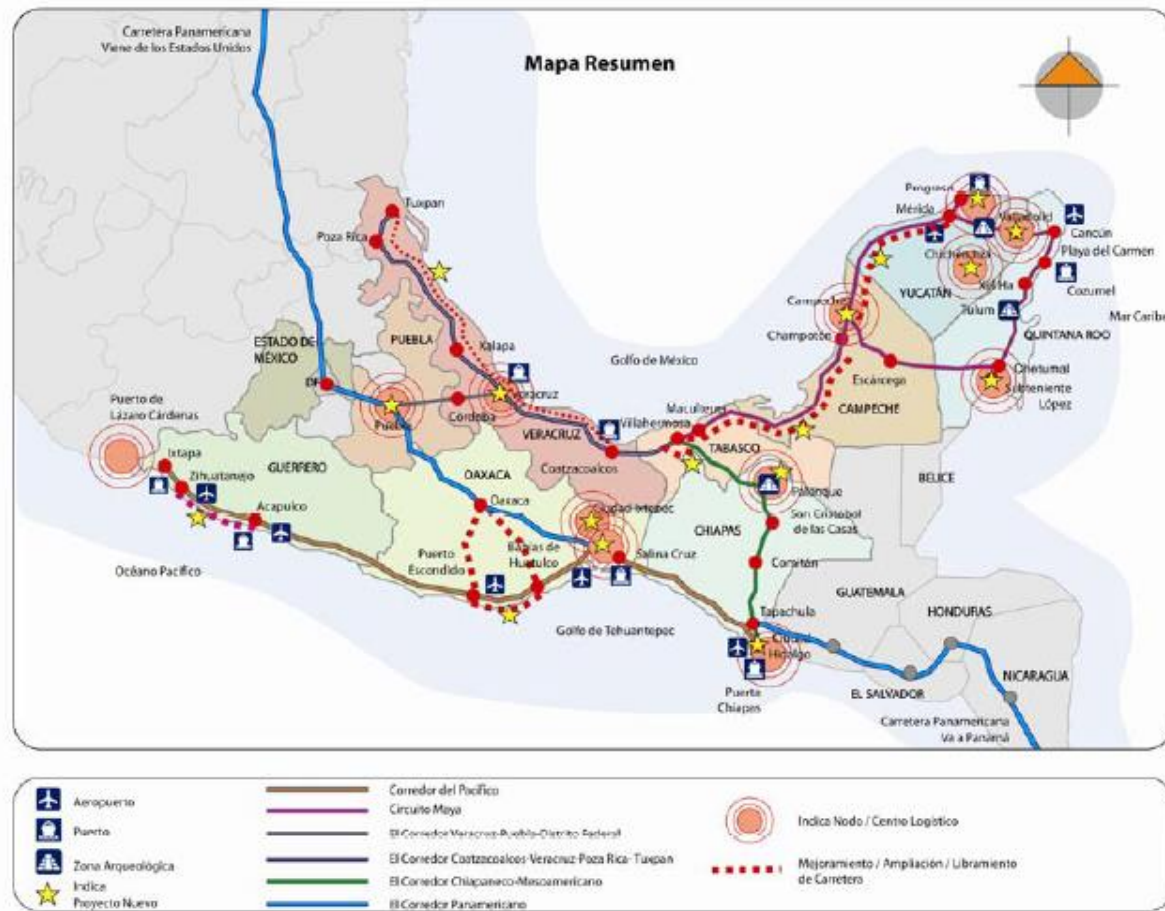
Carretera Panamericana Viene de los Estados Unidos

Mapa Resumen

Tuxpan
Poza Rica
ESTADO DE MÉXICO
DF
PUEBLA
Xalapa
Veracruz
Golfo de México
Puebla
Córdoba
Puerto de Lázaro Cárdenas
Ixtapa
Zihuatanejo
Acapulco
GUERRERO
OAXACA
Oaxaca
VERACRUZ
Coatzacoalcos
Villahermosa
Macultepec
TABASCO
Puerto Escondido
Bahías de Huatulco
Juchitán-Ixtepec
Salina Cruz
Océano Pacífico
Golfo de Tehuantepec
CHIAPAS
Palenque
San Cristóbal de las Casas
Comitán
Tapachula
Ciudad Hidalgo
Puerto Chiapas
GUATEMALA
HONDURAS
EL SALVADOR
NICARAGUA
Carretera Panamericana Va a Panamá
BELICE
CAMPECHE
Escárcega
Champotón
Campeche
YUCATÁN
Progreso
Mérida
Valladolid
Chichén Itzá
Cancún
Playa del Carmen
Cozumel
Xel Ha
Tulum
QUINTANA ROO
Mar Caribe
Chetumal
Subteniente López

Aeropuerto
Puerto
Zona Arqueológica
Indica Proyecto Nuevo
Corredor del Pacífico
Circuito Maya
El Corredor Veracruz-Puebla-Distrito Federal
El Corredor Coatzacoalcos-Veracruz-Poza Rica- Tuxpan
El Corredor Chiapaneco-Mesoamericano
El Corredor Panamericano
Indica Nodo / Centro Logístico
Mejoramiento / Ampliación / Libramiento de Carretera